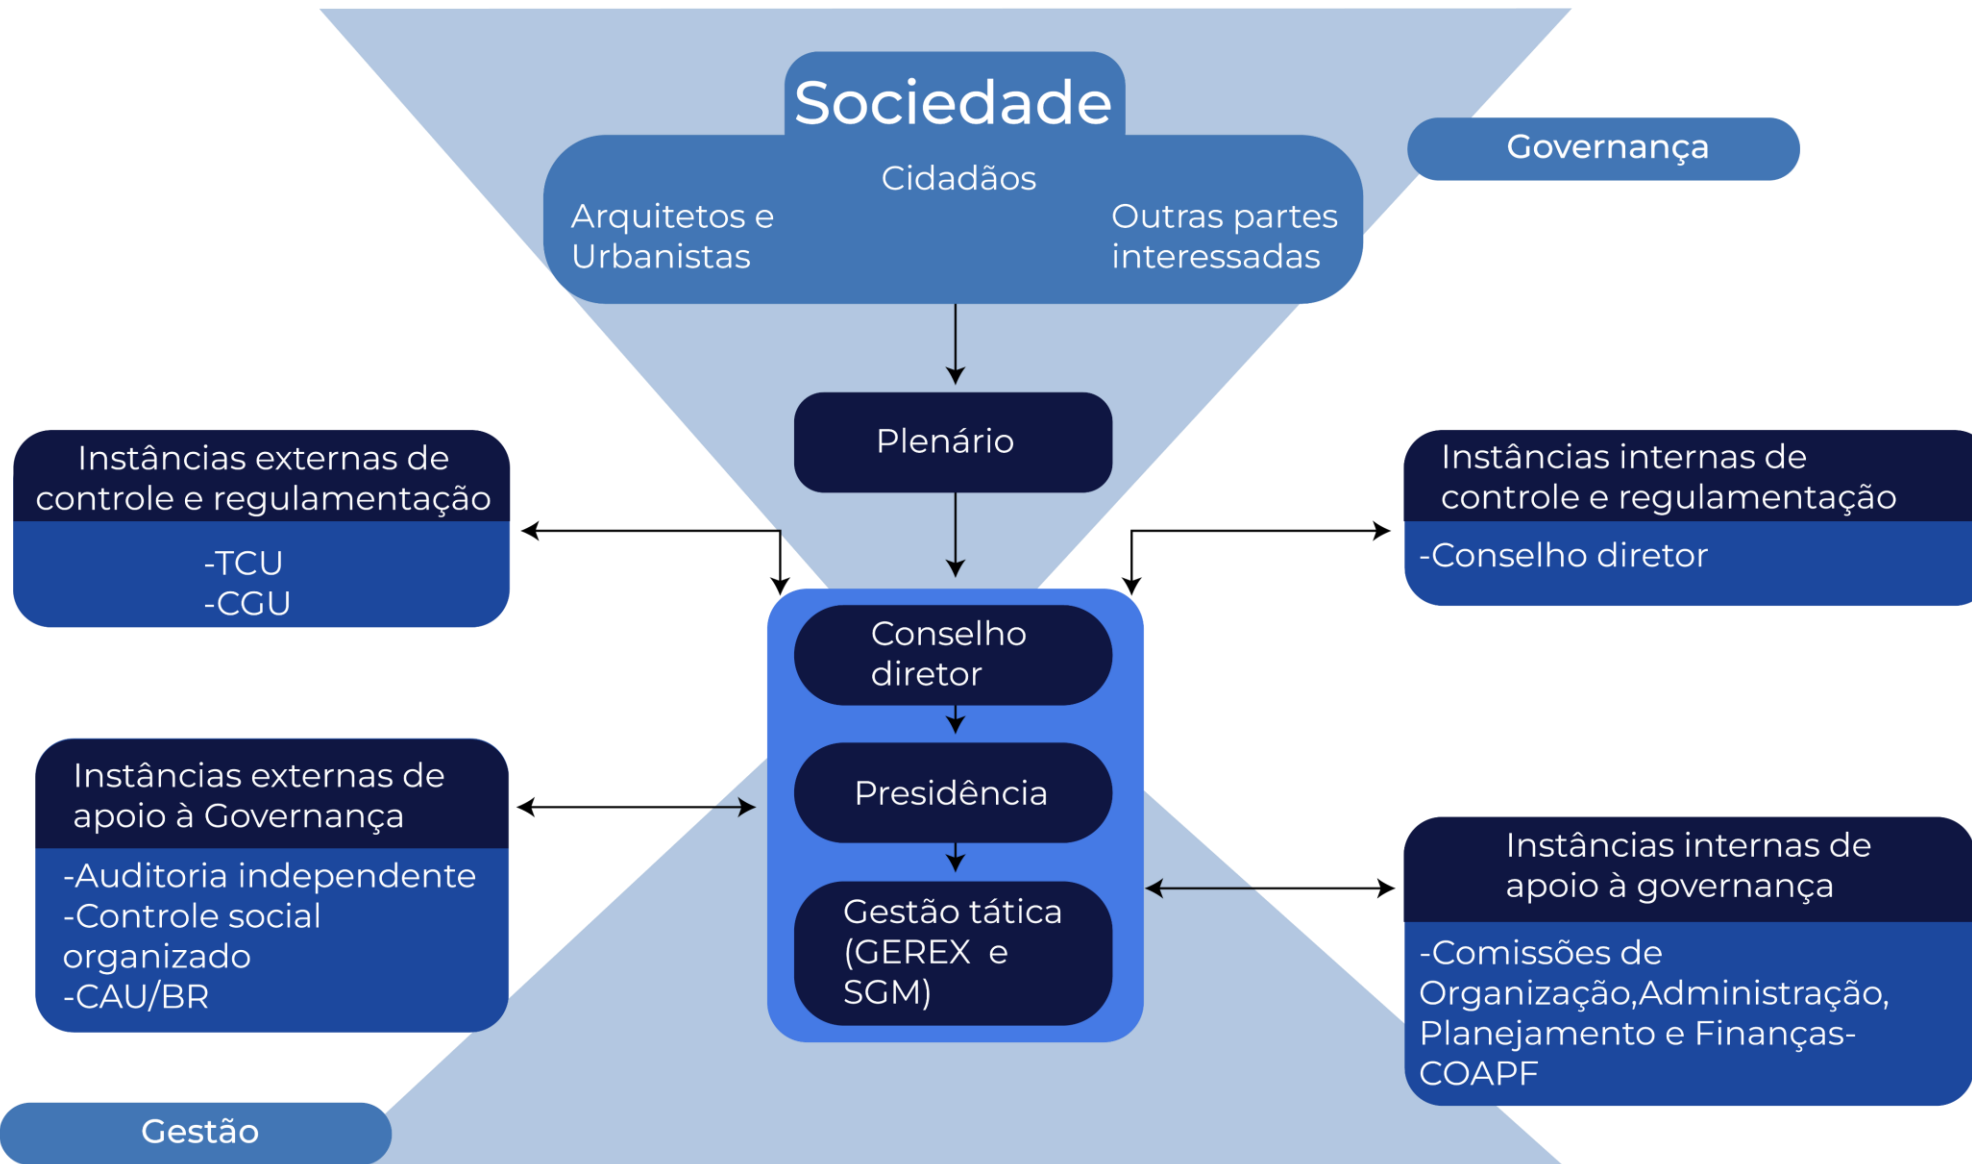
Sociedade

Cidadãos

Arquitetos e Urbanistas

Outras partes interessadas

Governança

Plenário

Instâncias externas de controle e regulamentação

-TCU
-CGU

Instâncias internas de controle e regulamentação

-Conselho diretor

Conselho diretor

Presidência

Gestão tática (GEREX e SGM)

Instâncias externas de apoio à Governança

-Auditoria independente
-Controle social organizado
-CAU/BR

Instâncias internas de apoio à governança

-Comissões de Organização,Administração, Planejamento e Finanças-COAPF

Gestão